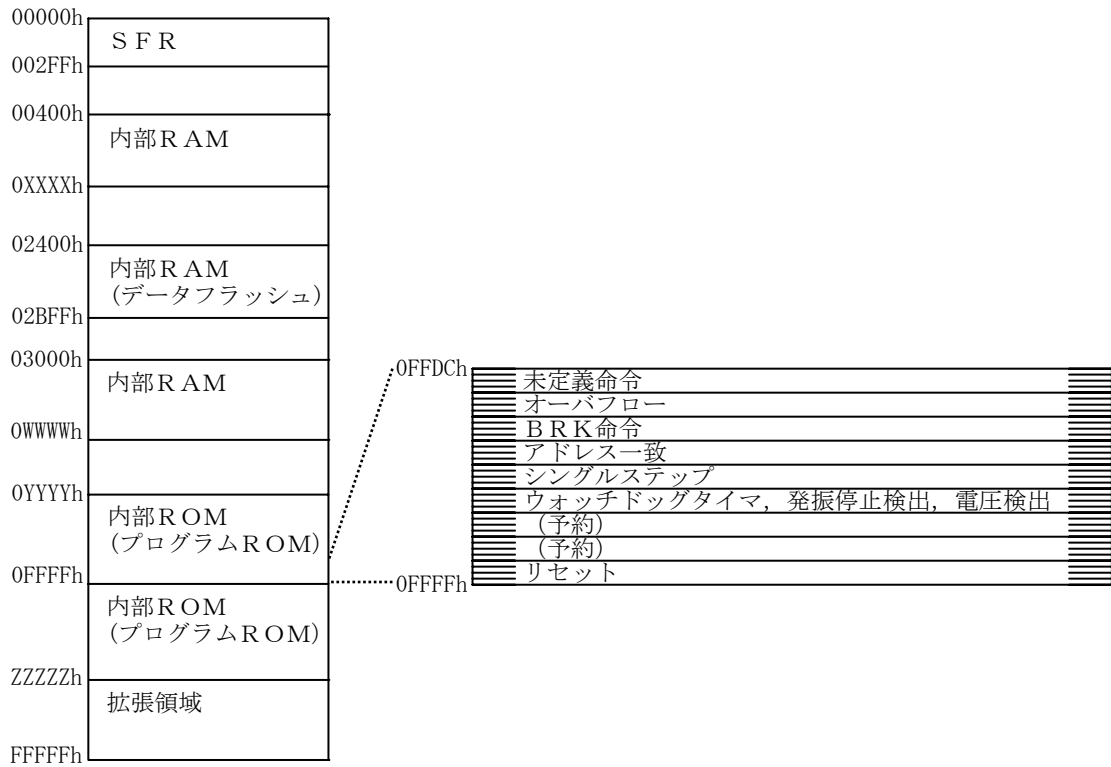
00000h
ＳＦＲ
002FFh
00400h
内部ＲＡＭ
0XXXXh
02400h
内部ＲＡＭ
(データフラッシュ)
02BFFh
03000h
内部ＲＡＭ
0WWWWh
0YYYYh
内部ＲＯＭ
(プログラムＲＯＭ)
0FFFFh
内部ＲＯＭ
(プログラムＲＯＭ)
ZZZZZh
拡張領域
FFFFFh

0FFDCh
未定義命令
オーバフロー
ＢＲＫ命令
アドレス一致
シングルステップ
ウォッチドッグタイマ，発振停止検出，電圧検出
（予約）
（予約）
リセット
0FFFFh